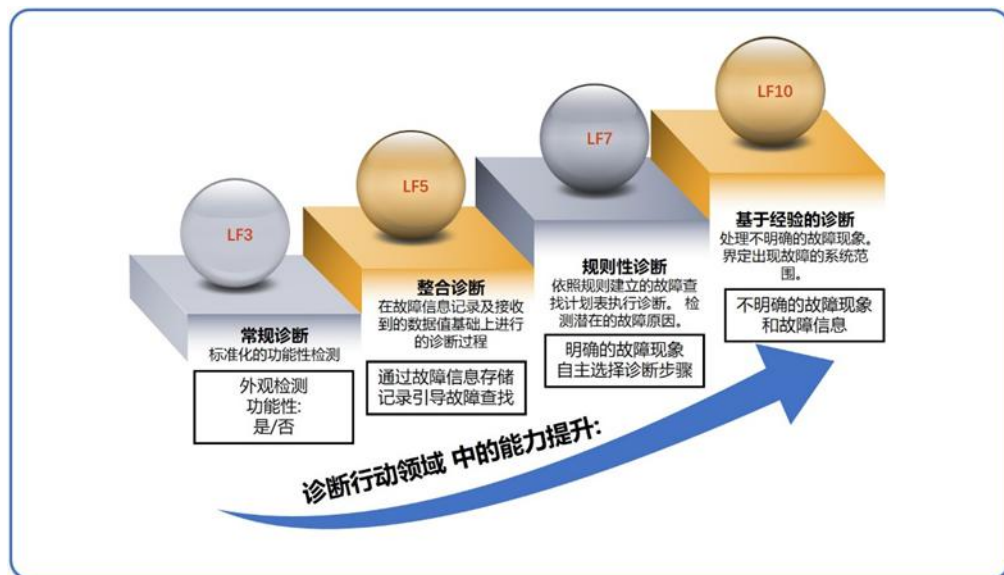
LF3

LF5

LF7

LF10

常规诊断
标准化的功能性检测

外观检测
功能性:
是/否

整合诊断
在故障信息记录及接收到的数据值基础上进行的诊断过程

通过故障信息存储记录引导故障查找

规则性诊断
依照规则建立的故障查找计划表执行诊断。检测潜在的故障原因。

明确的故障现象
自主选择诊断步骤

基于经验的诊断
处理不明确的故障现象。界定出现故障的系统范围。

不明确的故障现象
和故障信息

诊断行动领域 中的能力提升: